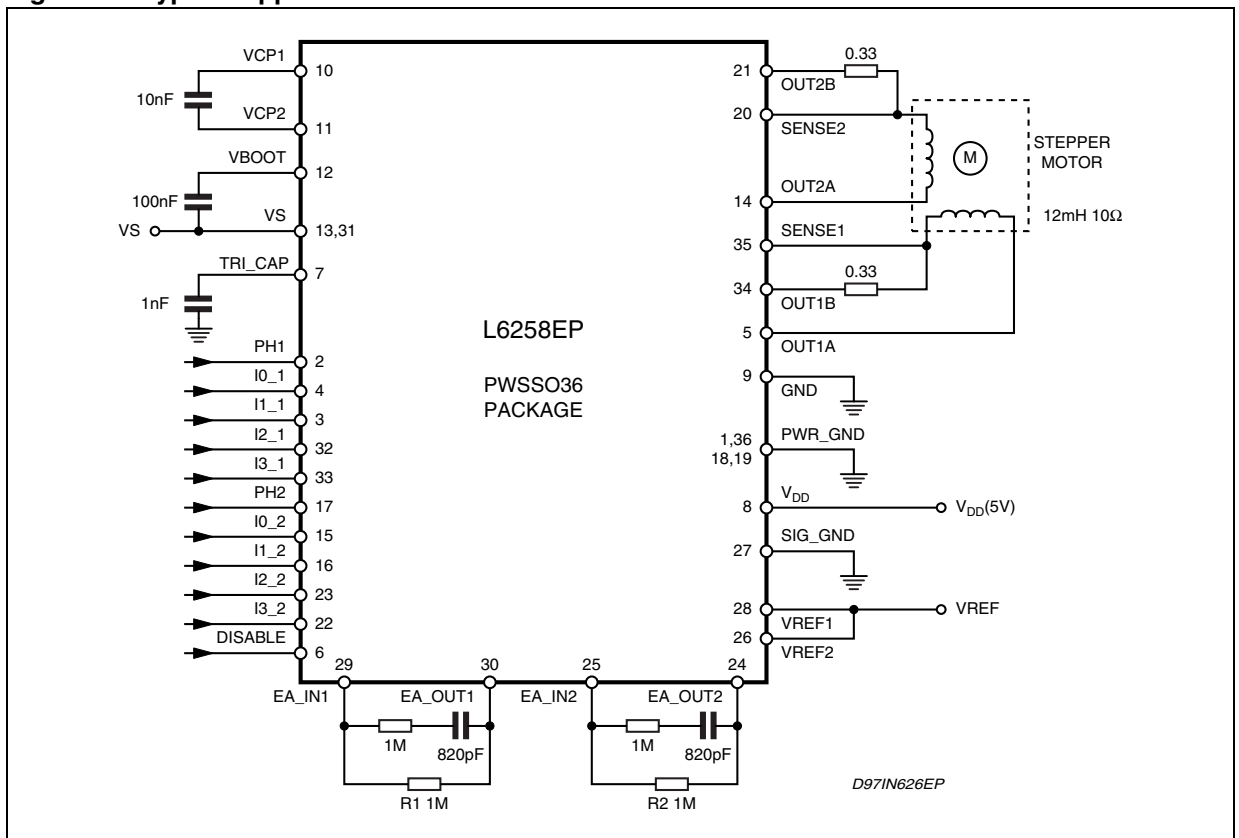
VCP1 10
10nF
VCP2 11
VBOOT 12
100nF
VS 13,31
VS
TRI_CAP 7
1nF
PH1 2
I0_1 4
I1_1 3
I2_1 32
I3_1 33
PH2 17
I0_2 15
I1_2 16
I2_2 23
I3_2 22
DISABLE 6

L6258EP

PWSSO36
PACKAGE

21 OUT2B
0.33
20 SENSE2
STEPPER MOTOR
M
14 OUT2A
12mH 10Ω
35 SENSE1
0.33
34 OUT1B
5 OUT1A
9 GND
1,36 18,19 PWR_GND
8 $V_{DD}$
$V_{DD}$(5V)
27 SIG_GND
28 VREF1
VREF
26 VREF2

29 EA_IN1
30 EA_OUT1
1M
820pF
R1 1M
25 EA_IN2
24 EA_OUT2
1M
820pF
R2 1M

D97IN626EP